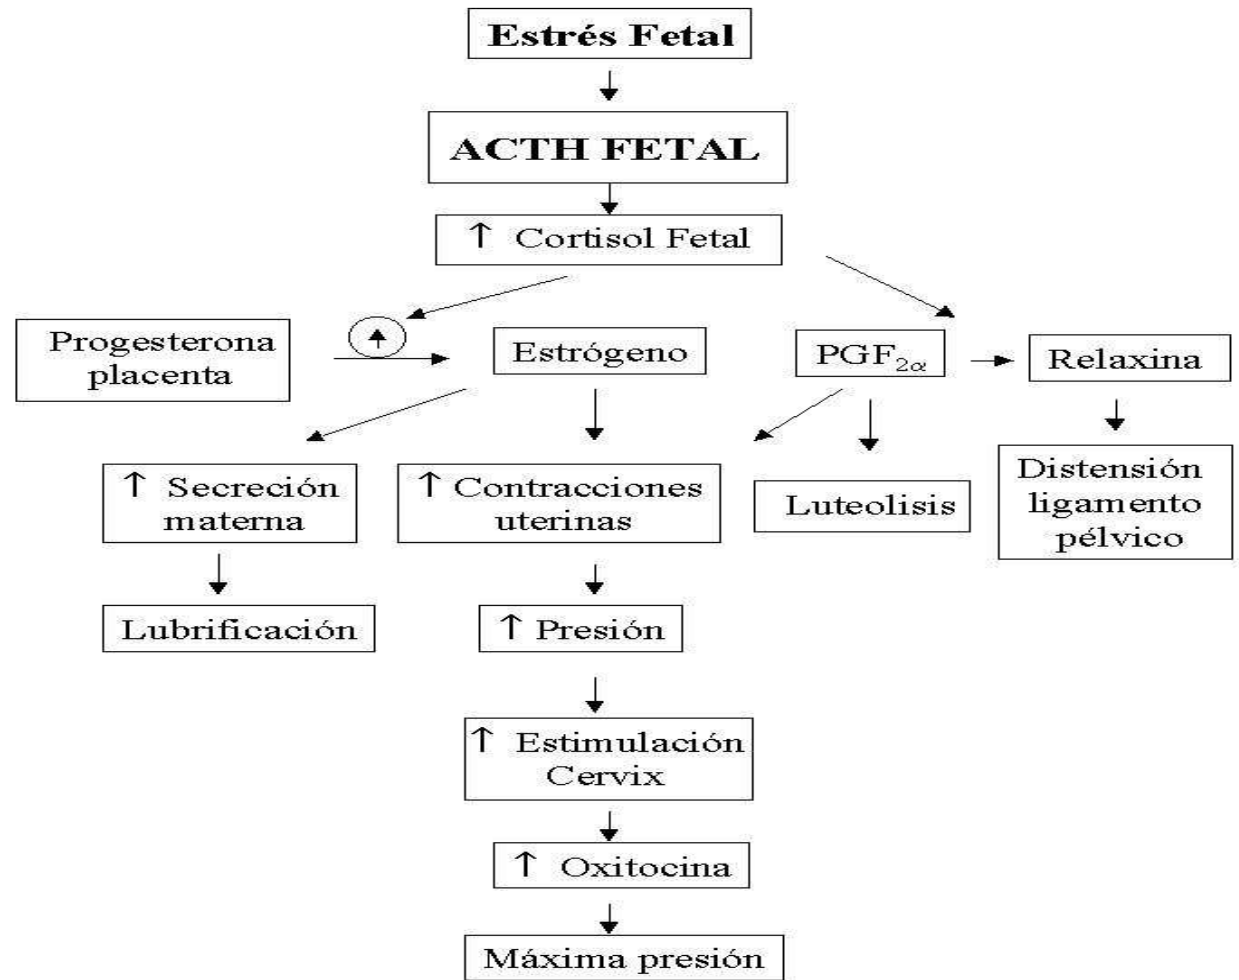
Estrés Fetal

ACTH FETAL

↑ Cortisol Fetal

Progesterona placenta

↑

Estrógeno

$PGF_{2\alpha}$

Relaxina

↑ Secreción materna

↑ Contracciones uterinas

Luteolisis

Distensión ligamento pélvico

Lubrificación

↑ Presión

↑ Estimulación Cervix

↑ Oxitocina

Máxima presión